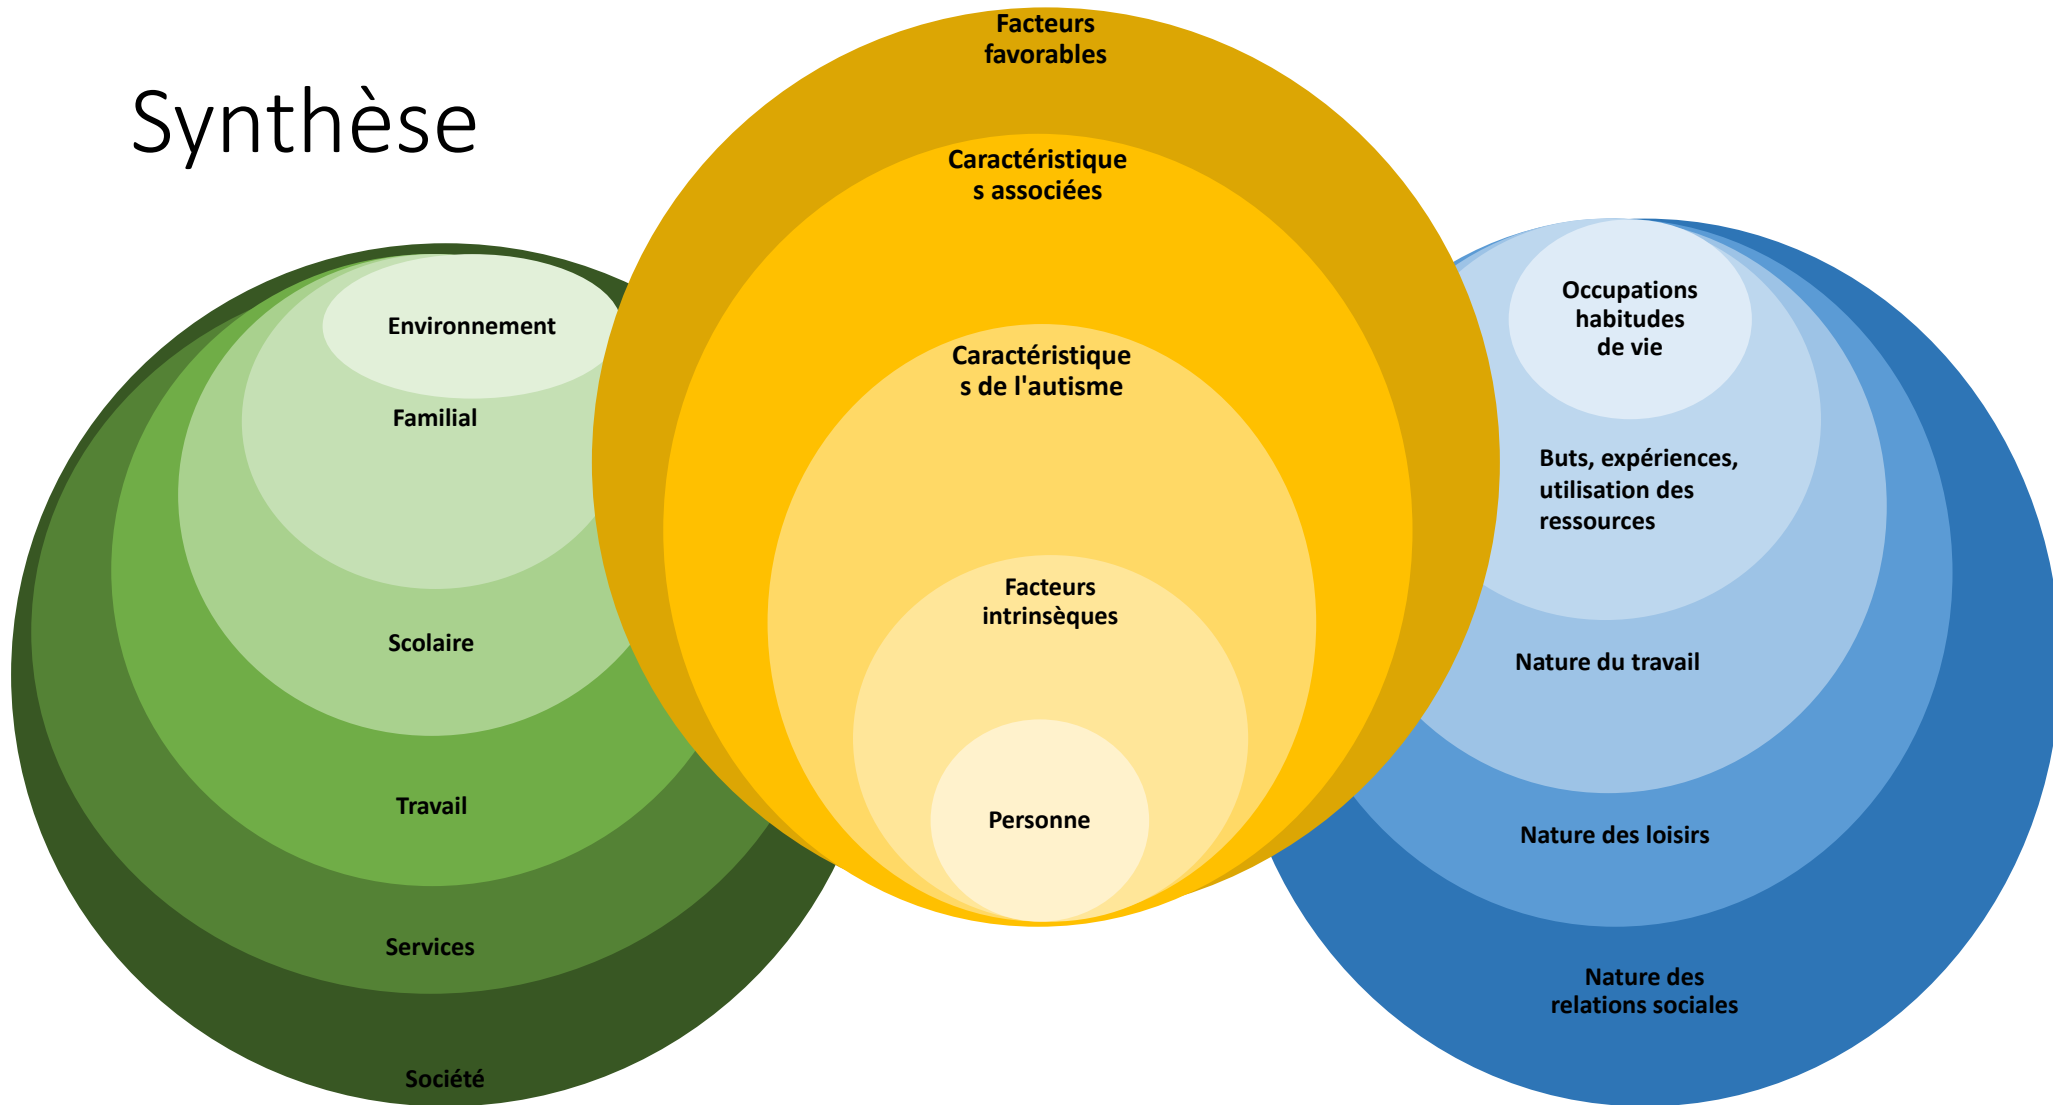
Synthèse

Environnement
Familial
Scolaire
Travail
Services
Société

Facteurs favorables
Caractéristiques associées
Caractéristiques de l'autisme
Facteurs intrinsèques
Personne

Occupations habitudes de vie
Buts, expériences, utilisation des ressources
Nature du travail
Nature des loisirs
Nature des relations sociales